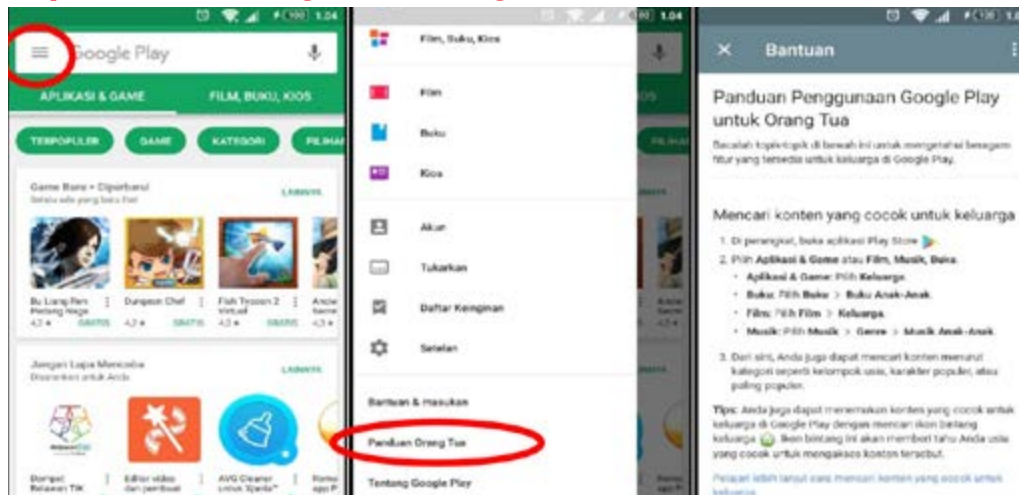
1.04

Google Play

APLIKASI & GAME

FILM, BUKU, KIOS

TERPOPULER

GAME

KATEGORI

PILIHA

Game Baru + Diperbarui

LAINNYA

Bu Liang Ren

Dungeon Chef

Fish Tycoon 2 Virtual

4,3 ★

GRATIS

4,3 ★

GRATIS

4,3 ★

GRATIS

Jangan Lupa Mencoba

LAINNYA

Editor video

AVG Cleaner

1.04

Film, Buku, Kios

Film

Buku

Kios

Akun

Tukarkan

Daftar Keinginan

Setelan

Bantuan & masukan

Panduan Orang Tua

Tentang Google Play

Bantuan

Panduan Penggunaan Google Play untuk Orang Tua

Bacalah topik-topik di bawah ini untuk mengetahui beragam fitur yang tersedia untuk keluarga di Google Play.

Mencari konten yang cocok untuk keluarga

1. Di perangkat, buka aplikasi Play Store
2. Pilih Aplikasi & Game atau Film, Musik, Buku.
• Aplikasi & Game: Pilih Keluarga.
• Buku: Pilih Buku > Buku Anak-Anak.
• Film: Pilih Film > Keluarga.
• Musik: Pilih Musik > Genre > Musik Anak-Anak.
3. Dari sini, Anda juga dapat mencari konten menurut kategori seperti kelompok usia, karakter populer, atau paling populer.

Tips: Anda juga dapat menemukan konten yang cocok untuk keluarga di Google Play dengan mencari ikon bintang keluarga. Ikon bintang ini akan memberi tahu Anda usia yang cocok untuk mengakses konten tersebut.

Pelajari lebih lanjut cara mencari konten yang cocok untuk keluarga